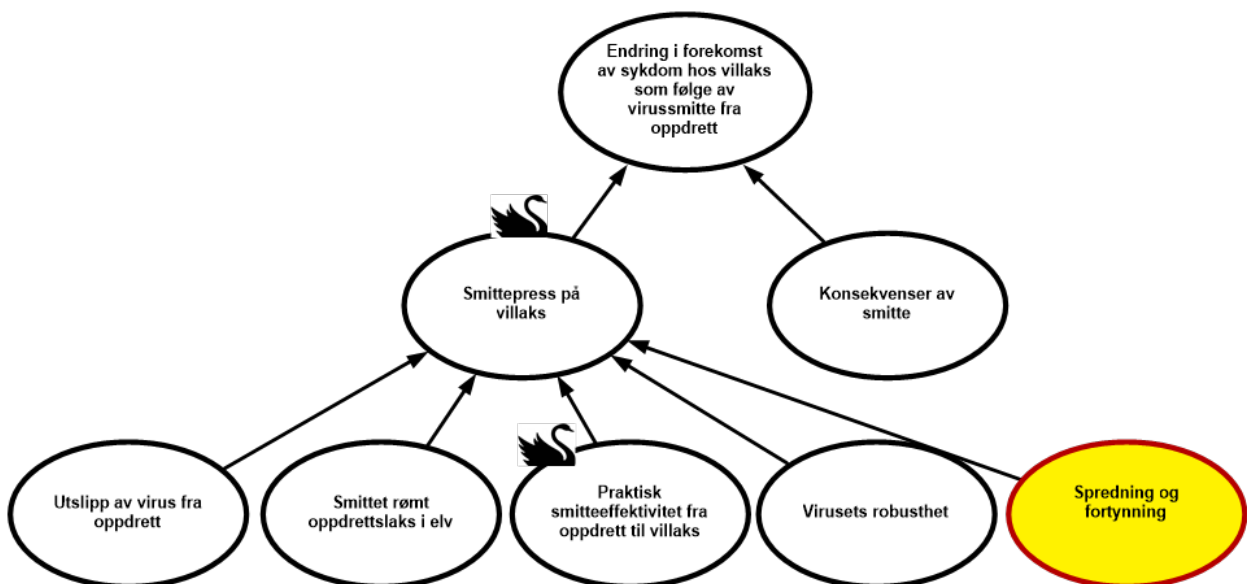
Endring i forekomst av sykdom hos villaks som følge av virussmitte fra oppdrett

Smittepress på villaks

Konsekvenser av smitte

Utslipp av virus fra oppdrett

Smittet rømt oppdrettslaks i elv

Praktisk smitteeffektivitet fra oppdrett til villaks

Virusets robusthet

Spredning og fortynning